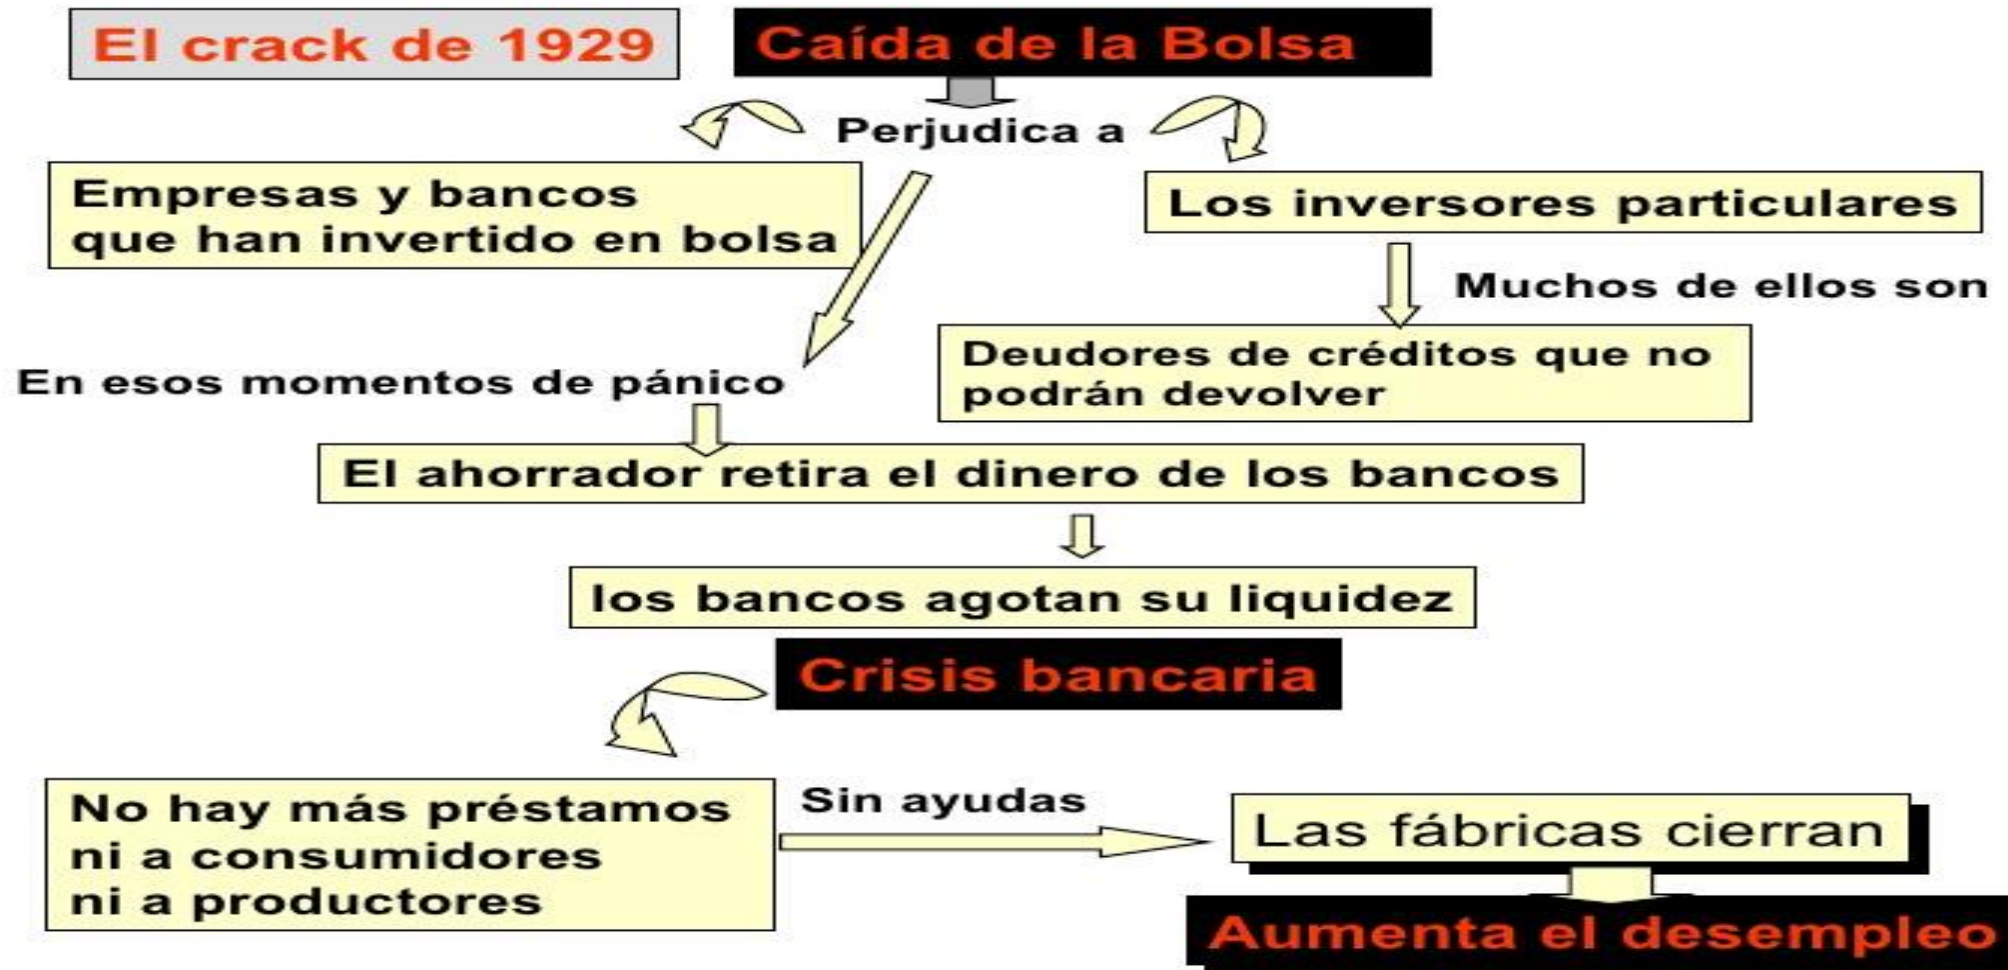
El crack de 1929

Caída de la Bolsa

Perjudica a

Empresas y bancos que han invertido en bolsa

Los inversores particulares

Muchos de ellos son

Deudores de créditos que no podrán devolver

En esos momentos de pánico

El ahorrador retira el dinero de los bancos

los bancos agotan su liquidez

Crisis bancaria

No hay más préstamos ni a consumidores ni a productores

Sin ayudas

Las fábricas cierran

Aumenta el desempleo